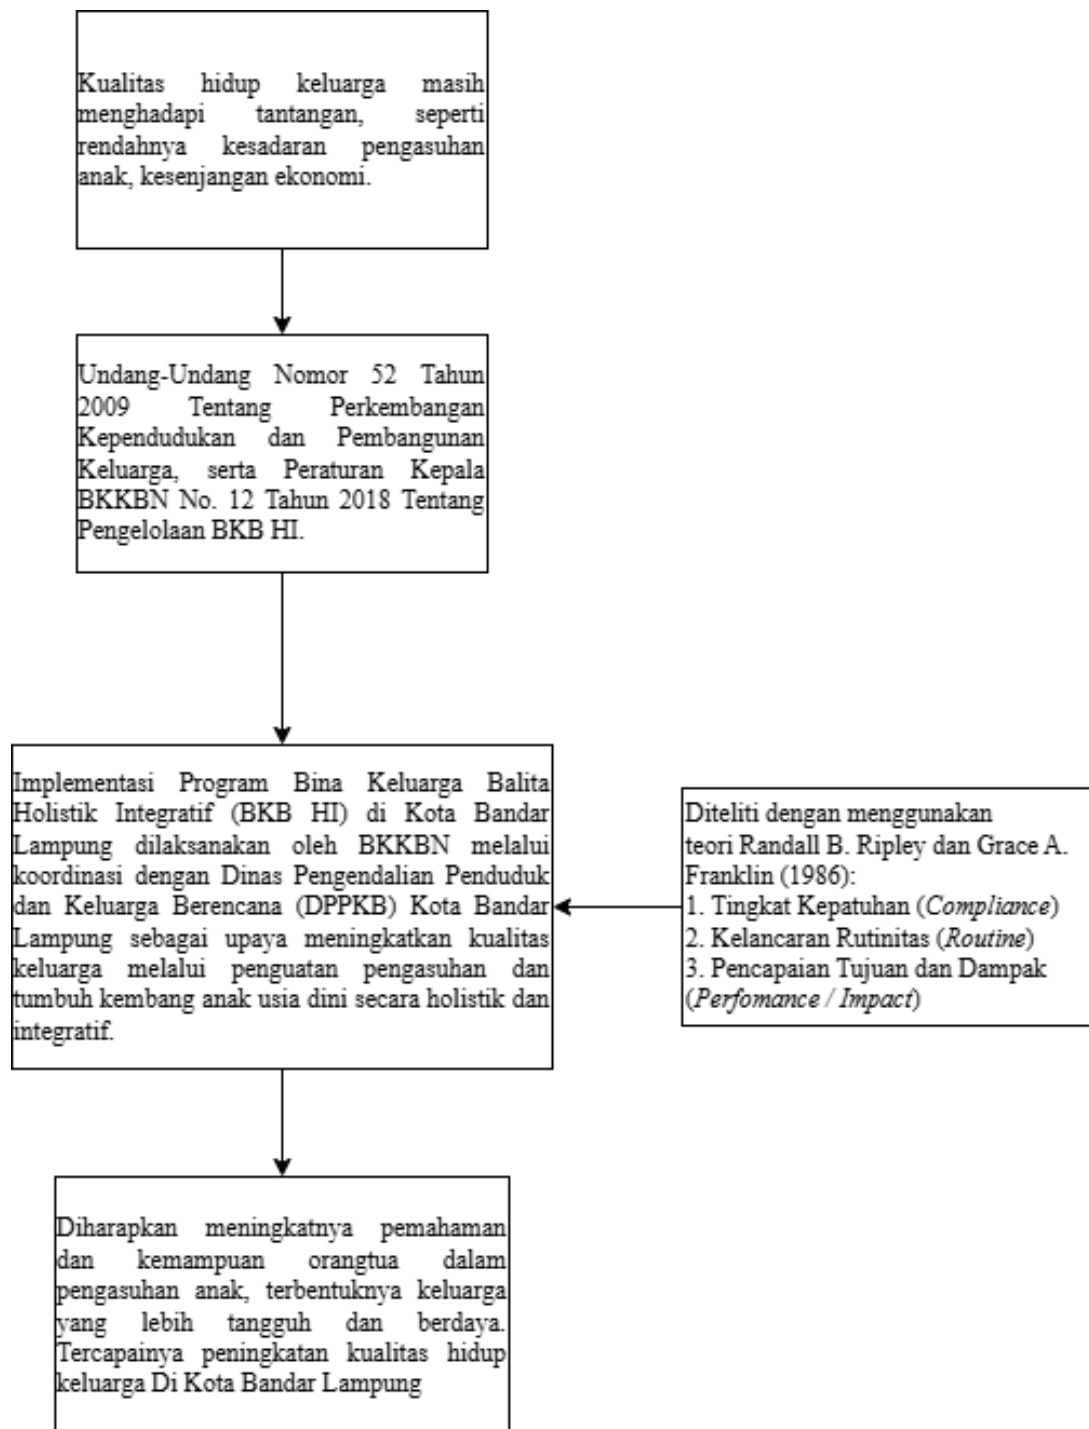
Kualitas hidup keluarga masih menghadapi tantangan, seperti rendahnya kesadaran pengasuhan anak, kesenjangan ekonomi.

Undang-Undang Nomor 52 Tahun 2009 Tentang Perkembangan Kependudukan dan Pembangunan Keluarga, serta Peraturan Kepala BKKBN No. 12 Tahun 2018 Tentang Pengelolaan BKB HI.

Implementasi Program Bina Keluarga Balita Holistik Integratif (BKB HI) di Kota Bandar Lampung dilaksanakan oleh BKKBN melalui koordinasi dengan Dinas Pengendalian Penduduk dan Keluarga Berencana (DPPKB) Kota Bandar Lampung sebagai upaya meningkatkan kualitas keluarga melalui penguatan pengasuhan dan tumbuh kembang anak usia dini secara holistik dan integratif.

Diteliti dengan menggunakan teori Randall B. Ripley dan Grace A. Franklin (1986):
1. Tingkat Kepatuhan (Compliance)
2. Kelancaran Rutinitas (Routine)
3. Pencapaian Tujuan dan Dampak (Perfomance / Impact)

Diharapkan meningkatnya pemahaman dan kemampuan orangtua dalam pengasuhan anak, terbentuknya keluarga yang lebih tangguh dan berdaya. Tercapainya peningkatan kualitas hidup keluarga Di Kota Bandar Lampung